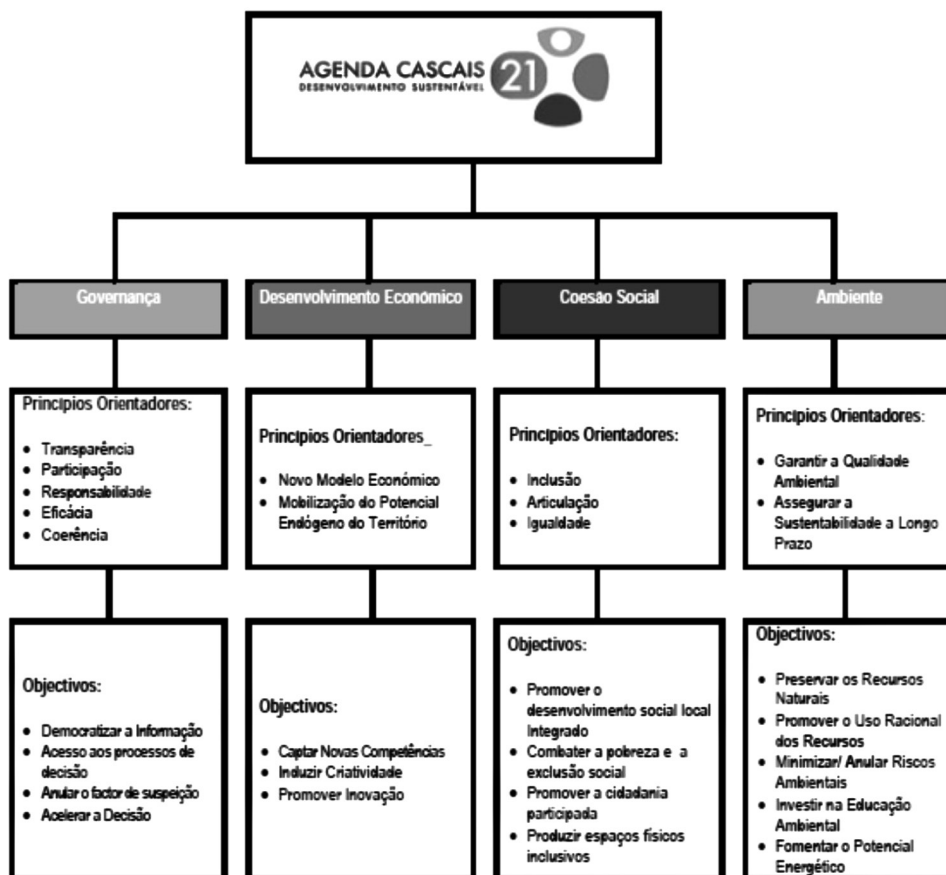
AGENDA CASCAIS 21
DESENVOLVIMENTO SUSTENTÁVEL

Governança

Princípios Orientadores:

- Transparência
- Participação
- Responsabilidade
- Eficácia
- Coerência

Objectivos:

- Democratizar a Informação
- Acesso aos processos de decisão
- Anular o factor de suspeição
- Acelerar a Decisão

Desenvolvimento Económico

Princípios Orientadores_

- Novo Modelo Económico
- Mobilização do Potencial Endógeno do Território

Objectivos:

- Captar Novas Competências
- Induzir Criatividade
- Promover Inovação

Coesão Social

Princípios Orientadores:

- Inclusão
- Articulação
- Igualdade

Objectivos:

- Promover o desenvolvimento social local Integrado
- Combater a pobreza e a exclusão social
- Promover a cidadania participada
- Produzir espaços físicos inclusivos

Ambiente

Princípios Orientadores:

- Garantir a Qualidade Ambiental
- Assegurar a Sustentabilidade a Longo Prazo

Objectivos:

- Preservar os Recursos Naturais
- Promover o Uso Racional dos Recursos
- Minimizar/ Anular Riscos Ambientais
- Investir na Educação Ambiental
- Fomentar o Potencial Energético